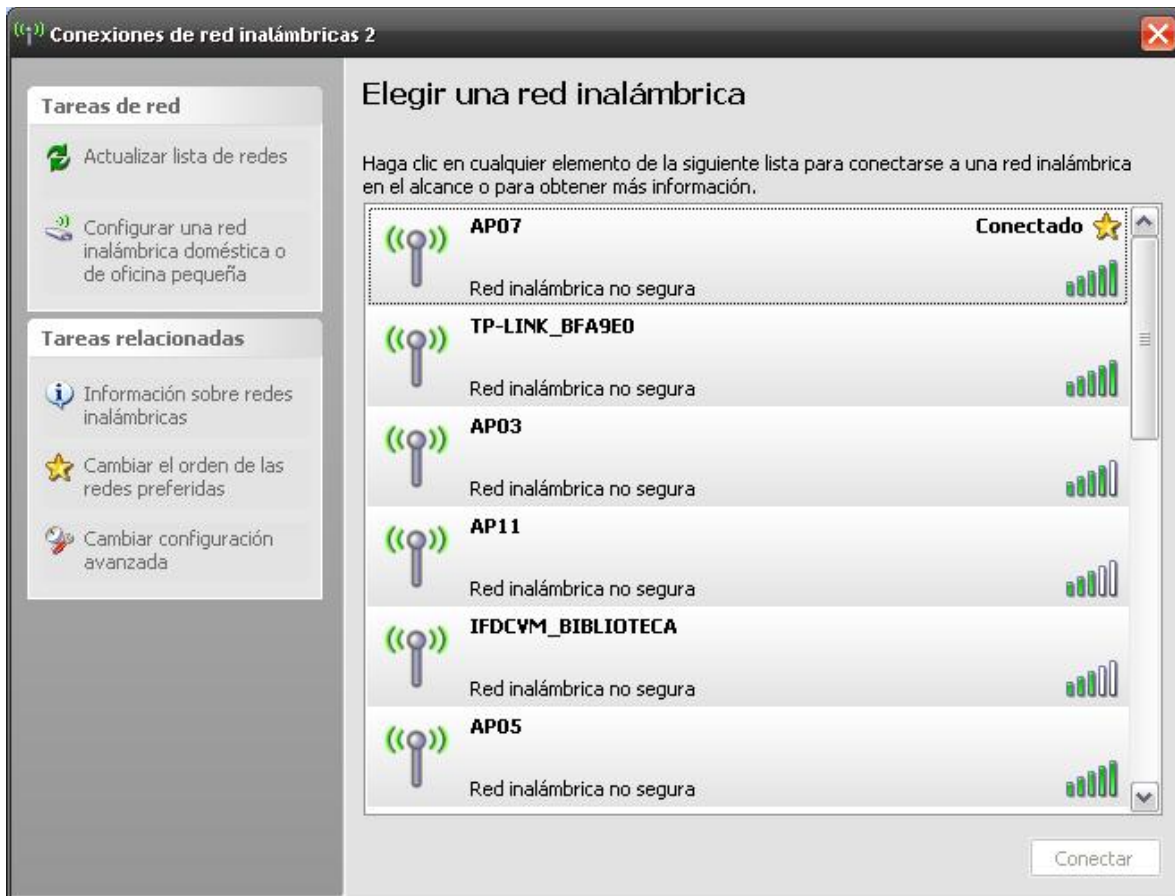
Conexiones de red inalámbricas 2

Tareas de red

Actualizar lista de redes

Configurar una red inalámbrica doméstica o de oficina pequeña

Tareas relacionadas

Información sobre redes inalámbricas

Cambiar el orden de las redes preferidas

Cambiar configuración avanzada

Elegir una red inalámbrica

Haga clic en cualquier elemento de la siguiente lista para conectarse a una red inalámbrica en el alcance o para obtener más información.

AP07
Conectado
Red inalámbrica no segura

TP-LINK_BFA9E0
Red inalámbrica no segura

AP03
Red inalámbrica no segura

AP11
Red inalámbrica no segura

IFDCVM_BIBLIOTECA
Red inalámbrica no segura

AP05
Red inalámbrica no segura

Conectar